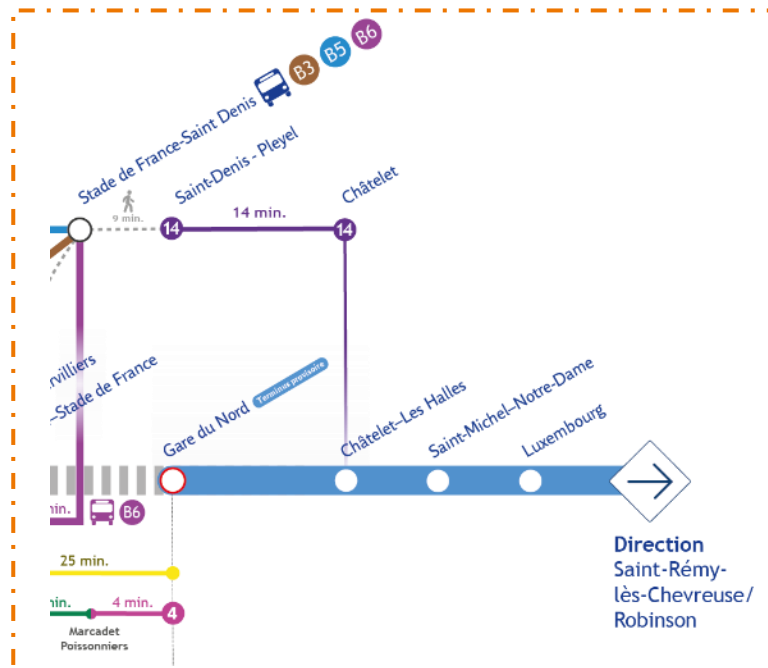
B3 B5 B6

Stade de France-Saint Denis

Saint-Denis - Pleyel

Châtelet

9 min.

14

14 min.

14

rvilliers

-Stade de France

Gare du Nord

Terminus provisoire

Châtelet–Les Halles

Saint-Michel–Notre-Dame

Luxembourg

min.

B6

25 min.

min.

4 min.

4

Marcadet Poissonniers

Direction
Saint-Rémy-lès-Chevreuse/ Robinson